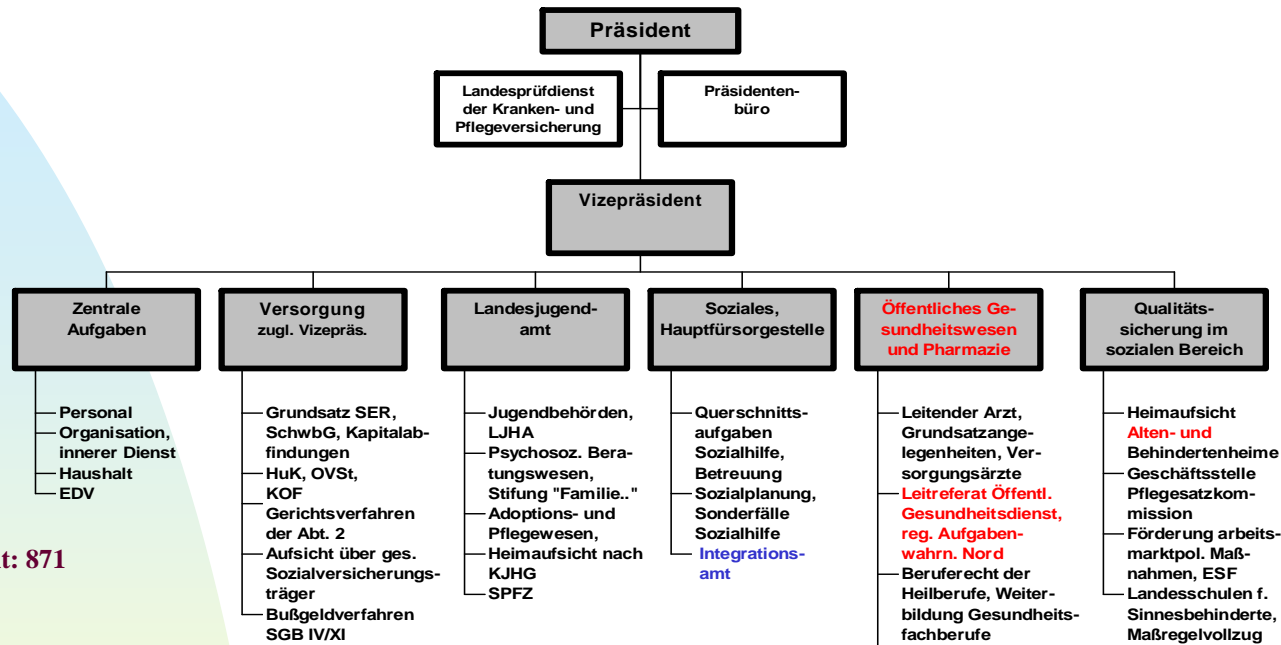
Präsident

Landesprüfdienst der Kranken- und Pflegeversicherung

Präsidentenbüro

Vizepräsident

Zentrale Aufgaben

Personal
Organisation, innerer Dienst
Haushalt
EDV

Versorgung zugl. Vizepräs.

Grundsatz SER, SchwbG, Kapitalabfindungen
HuK, OVSt, KOF
Gerichtsverfahren der Abt. 2
Aufsicht über ges. Sozialversicherungsträger
Bußgeldverfahren SGB IV/XI

Landesjugendamt

Jugendbehörden, LJHA
Psychosoz. Beratungswesen, Stiftung "Familie.."
Adoptions- und Pflegewesen, Heimaufsicht nach KJHG
SPFZ

Soziales, Hauptfürsorgestelle

Querschnittsaufgaben Sozialhilfe, Betreuung
Sozialplanung, Sonderfälle Sozialhilfe
Integrationsamt

Öffentliches Gesundheitswesen und Pharmazie

Leitender Arzt, Grundsatzangelegenheiten, Versorgungsärzte
Leitreferat Öffentl. Gesundheitsdienst, reg. Aufgabenwahrn. Nord
Beruferecht der Heilberufe, Weiterbildung Gesundheitsfachberufe

Qualitätssicherung im sozialen Bereich

Heimaufsicht Alten- und Behindertenheime
Geschäftsstelle Pflegesatzkommission
Förderung arbeitsmarktpol. Maßnahmen, ESF
Landesschulen f. Sinnesbehinderte, Maßregelvollzug

t: 871